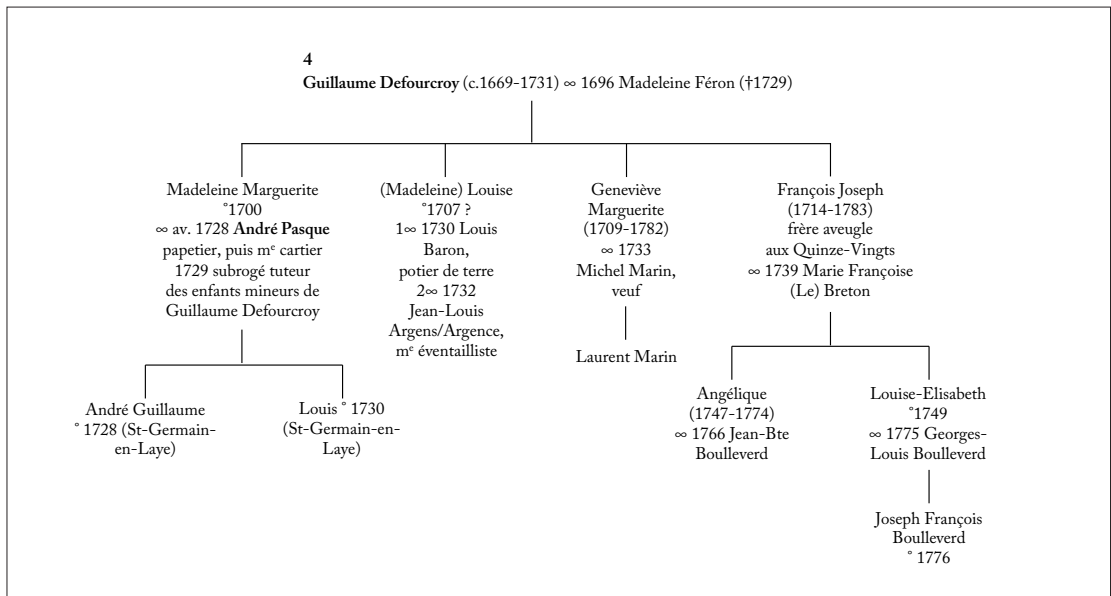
4
**Guillaume Defourcroy** (c.1669-1731) ∞ 1696 Madeleine Féron (†1729)

Madeleine Marguerite °1700 ∞ av. 1728 **André Pasque** papetier, puis m$^e$ cartier 1729 subrogé tuteur des enfants mineurs de Guillaume Defourcroy

(Madeleine) Louise °1707 ? 1∞ 1730 Louis Baron, potier de terre 2∞ 1732 Jean-Louis Argens/Argence, m$^e$ éventailliste

Geneviève Marguerite (1709-1782) ∞ 1733 Michel Marin, veuf

François Joseph (1714-1783) frère aveugle aux Quinze-Vingts ∞ 1739 Marie Françoise (Le) Breton

André Guillaume ° 1728 (St-Germain-en-Laye)

Louis ° 1730 (St-Germain-en-Laye)

Laurent Marin

Angélique (1747-1774) ∞ 1766 Jean-Bte Boulleverd

Louise-Elisabeth °1749 ∞ 1775 Georges-Louis Boulleverd

Joseph François Boulleverd ° 1776